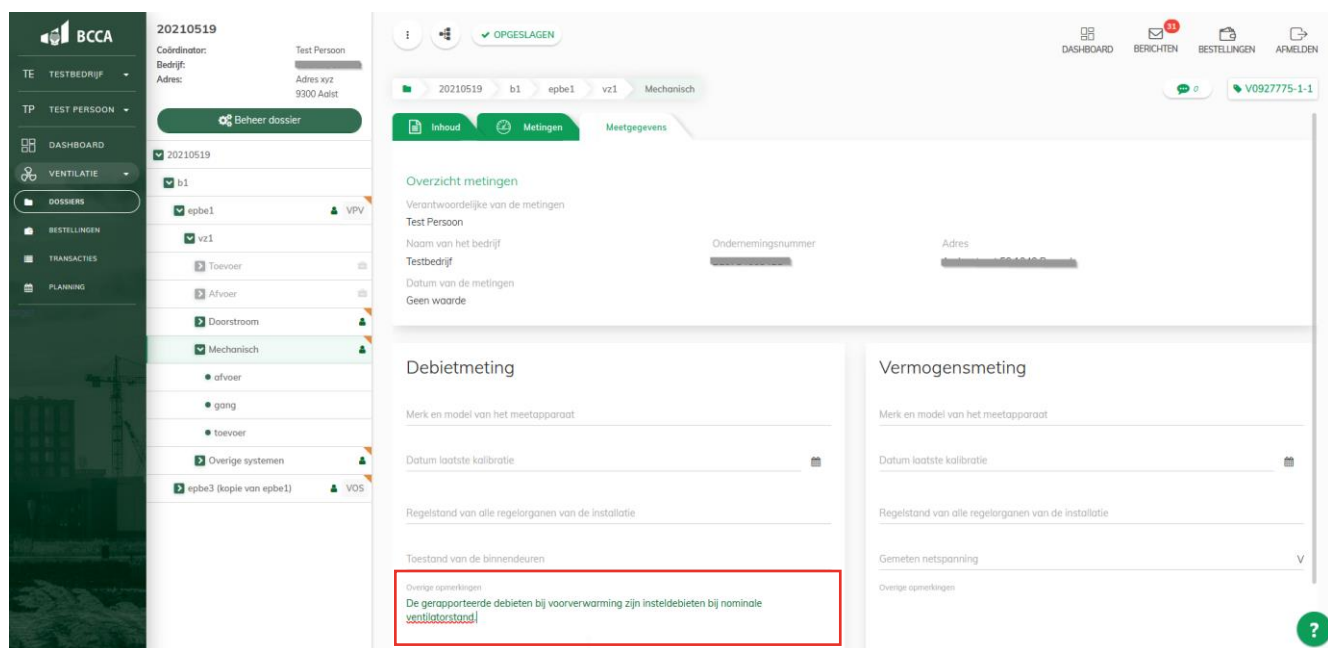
BCCA

TE TESTBEDRIJF

TP TEST PERSOON

DASHBOARD

VENTILATIE

DOSSIERS

BESTELLINGEN

TRANSACTIES

PLANNING

20210519
Coördinator: Test Persoon
Bedrijf: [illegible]
Adres: Adres xyz 9300 Aalst

Beheer dossier

20210519
b1
epbe1 VPV
vz1
Toevoer
Afvoer
Doorstroom
Mechanisch
afvoer
gang
toevoer
Overige systemen
epbe3 (kopie van epbe1) VOS

OPGESLAGEN

DASHBOARD 31 BERICHTEN BESTELLINGEN AFMELDEN

20210519 b1 epbe1 vz1 Mechanisch

0 V0927775-1-1

Inhoud Metingen Meetgegevens

Overzicht metingen
Verantwoordelijke van de metingen
Test Persoon
Naam van het bedrijf
Testbedrijf
Ondernemingsnummer
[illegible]
Adres
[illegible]
Datum van de metingen
Geen waarde

Debietmeting
Merk en model van het meetapparaat
Datum laatste kalibratie
Regelstand van alle regelorganen van de installatie
Toestand van de binnendeuren
Overige opmerkingen
De gerapporteerde debieten bij voorverwarming zijn insteldebieten bij nominale ventilatorstand.

Vermogensmeting
Merk en model van het meetapparaat
Datum laatste kalibratie
Regelstand van alle regelorganen van de installatie
Gemeten netspanning V
Overige opmerkingen

?